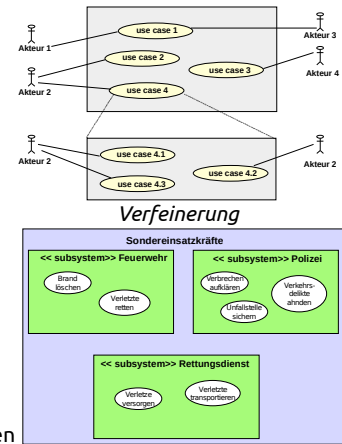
Akteur 1
use case 1
Akteur 3
use case 2
use case 3
Akteur 4
Akteur 2
use case 4
Akteur 2
use case 4.1
use case 4.2
Akteur 2
use case 4.3
Verfeinerung
Sondereinsatzkräfte
<< subsystem>> Feuerwehr
Brand löschen
Verletzte retten
<< subsystem>> Polizei
Verbrechen aufklären
Verkehrs-delikte ahnden
Unfallstelle sichern
<< subsystem>> Rettungsdienst
Verletze versorgen
Verletzte transportieren
en